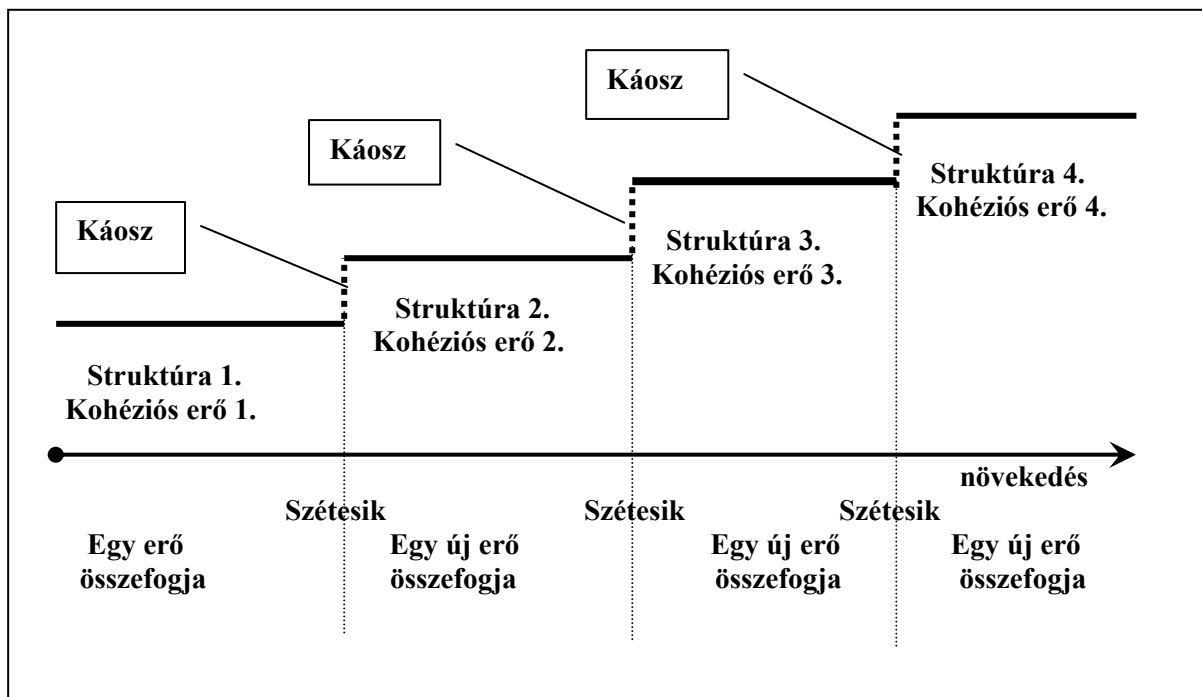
Káosz

Káosz

Káosz

Struktúra 4.
Kohéziós erő 4.

Struktúra 3.
Kohéziós erő 3.

Struktúra 2.
Kohéziós erő 2.

Struktúra 1.
Kohéziós erő 1.

növekedés

Szétesik

Szétesik

Szétesik

Egy erő összefogja

Egy új erő összefogja

Egy új erő összefogja

Egy új erő összefogja